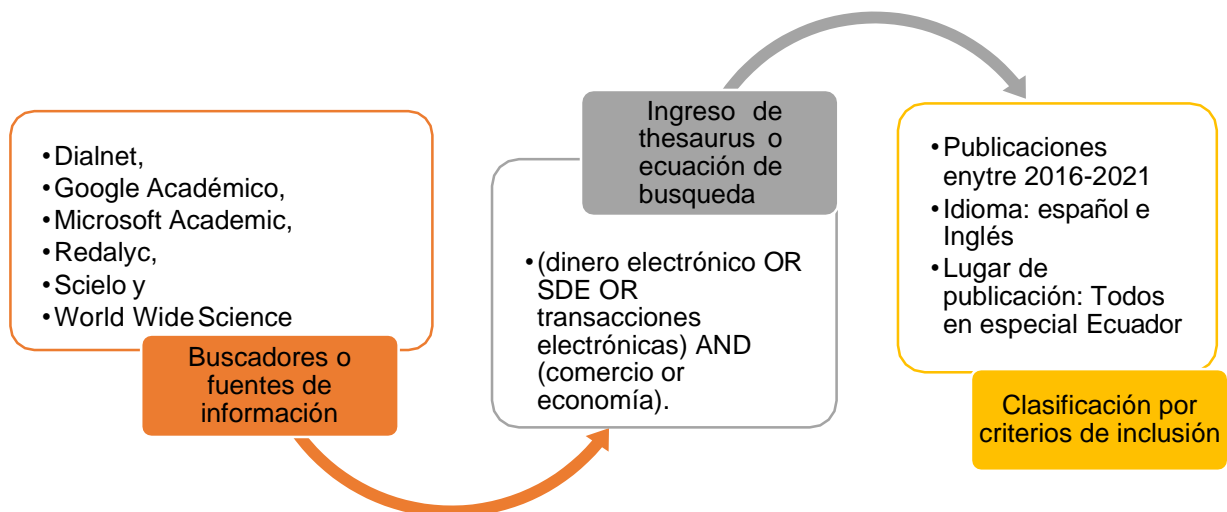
• Dialnet,
• Google Académico,
• Microsoft Academic,
• Redalyc,
• Scielo y
• World Wide Science

Buscadores o fuentes de información

Ingreso de thesaurus o ecuación de busqueda

• (dinero electrónico OR SDE OR transacciones electrónicas) AND (comercio or economía).

• Publicaciones enytre 2016-2021
• Idioma: español e Inglés
• Lugar de publicación: Todos en especial Ecuador

Clasificación por criterios de inclusión